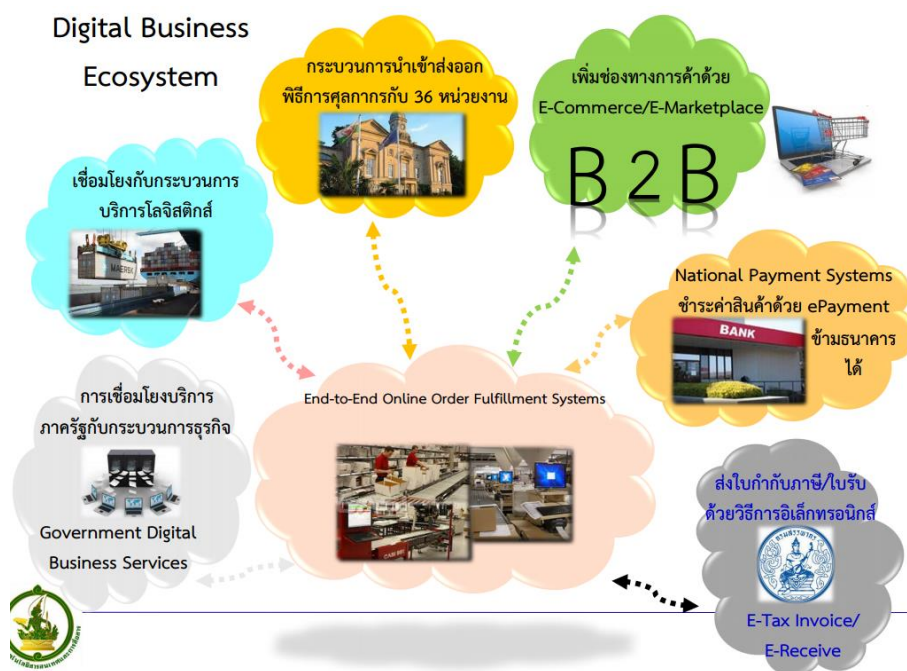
Digital Business Ecosystem

กระบวนการนำเข้าส่งออก พิธีการศุลกากรกับ 36 หน่วยงาน

เพิ่มช่องทางการค้าด้วย E-Commerce/E-Marketplace

B 2 B

เชื่อมโยงกับกระบวนการบริการโลจิสติกส์

MAERSK

National Payment Systems ชำระค่าสินค้าด้วย ePayment ข้ามธนาคารได้

BANK

การเชื่อมโยงบริการภาครัฐกับกระบวนการธุรกิจ

End-to-End Online Order Fulfillment Systems

Government Digital Business Services

ส่งใบกำกับภาษี/ใบรับด้วยวิธีการอิเล็กทรอนิกส์

กรมสรรพากร

E-Tax Invoice/ E-Receive